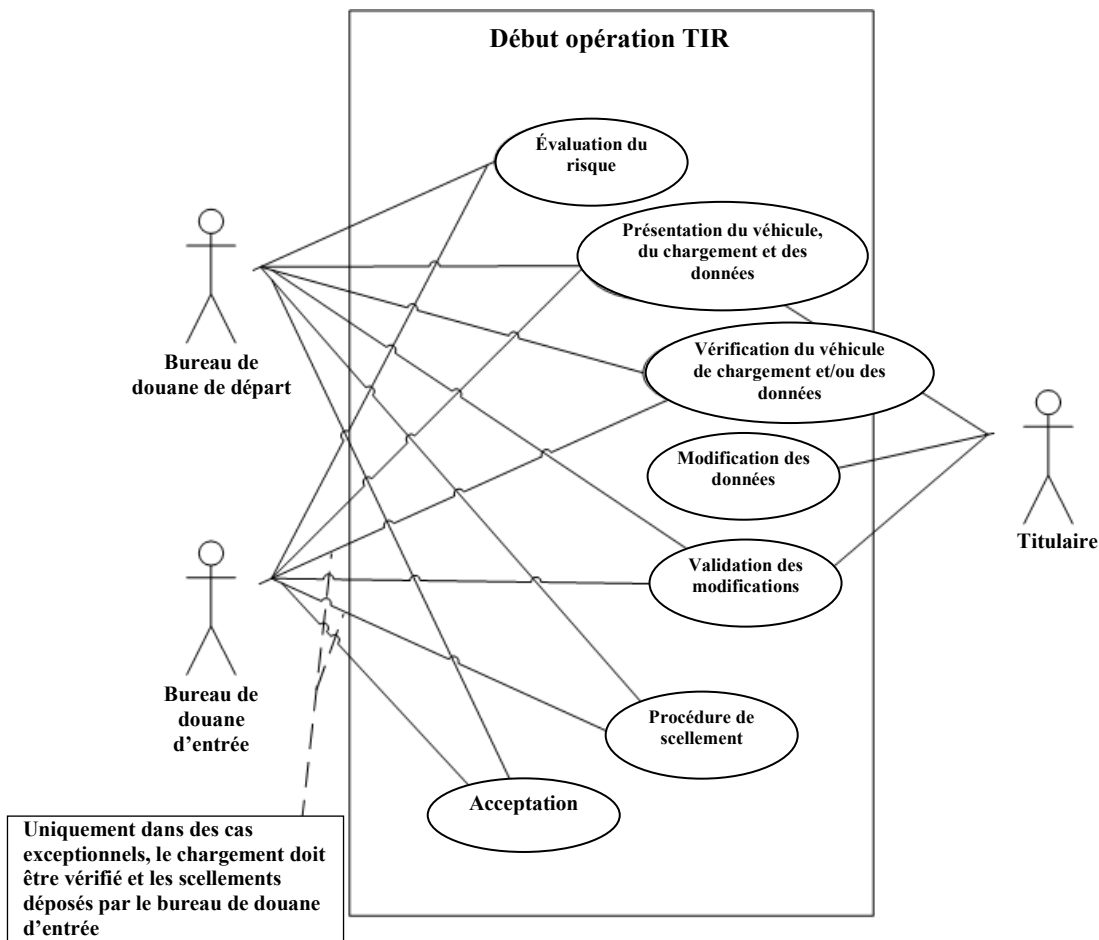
Début opération TIR

Évaluation du risque

Présentation du véhicule, du chargement et des données

Vérification du véhicule de chargement et/ou des données

Modification des données

Validation des modifications

Procédure de scellement

Acceptation

Bureau de douane de départ

Bureau de douane d'entrée

Titulaire

Uniquement dans des cas exceptionnels, le chargement doit être vérifié et les scellements déposés par le bureau de douane d'entrée